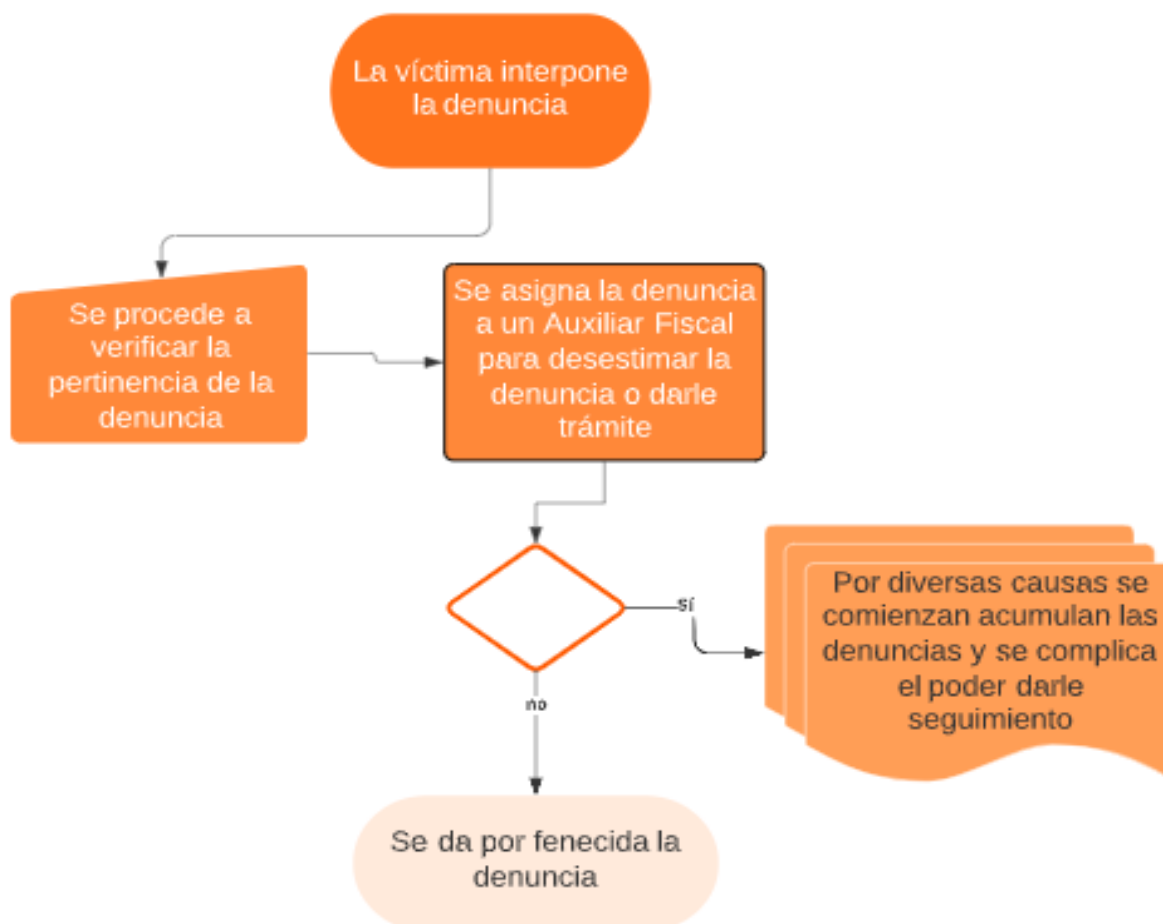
La víctima interpone la denuncia

Se procede a verificar la pertinencia de la denuncia

Se asigna la denuncia a un Auxiliar Fiscal para desestimar la denuncia o darle trámite

sí

Por diversas causas se comienzan acumulan las denuncias y se complica el poder darle seguimiento

no

Se da por fenecida la denuncia